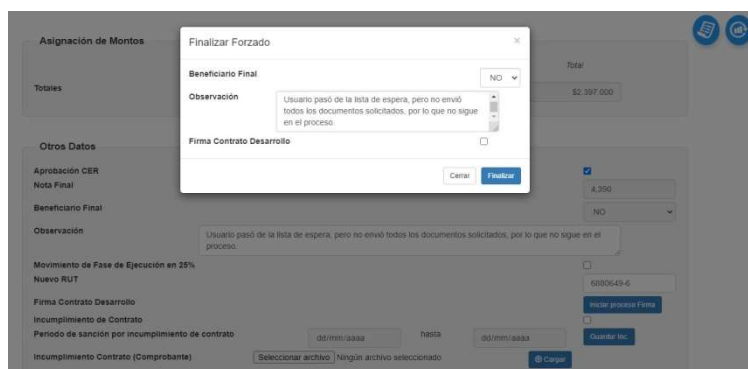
Asignación de Montos

Totales

Total

$2.397.000

Finalizar Forzado

×

Beneficiario Final

NO

Observación

Usuario pasó de la lista de espera, pero no envió todos los documentos solicitados, por lo que no sigue en el proceso

Firma Contrato Desarrollo

Cerrar

Finalizar

Otros Datos

Aprobación CER

Nota Final

4,390

Beneficiario Final

NO

Observación

Usuario pasó de la lista de espera, pero no envió todos los documentos solicitados, por lo que no sigue en el proceso.

Movimiento de Fase de Ejecución en 25%

Nuevo RUT

6880649-6

Firma Contrato Desarrollo

Iniciar proceso Firma

Incumplimiento de Contrato

Periodo de sanción por incumplimiento de contrato

dd/mm/aaaa

hasta

dd/mm/aaaa

Guardar Inc.

Incumplimiento Contrato (Comprobante)

Seleccionar archivo

Ningún archivo seleccionado

Cargar